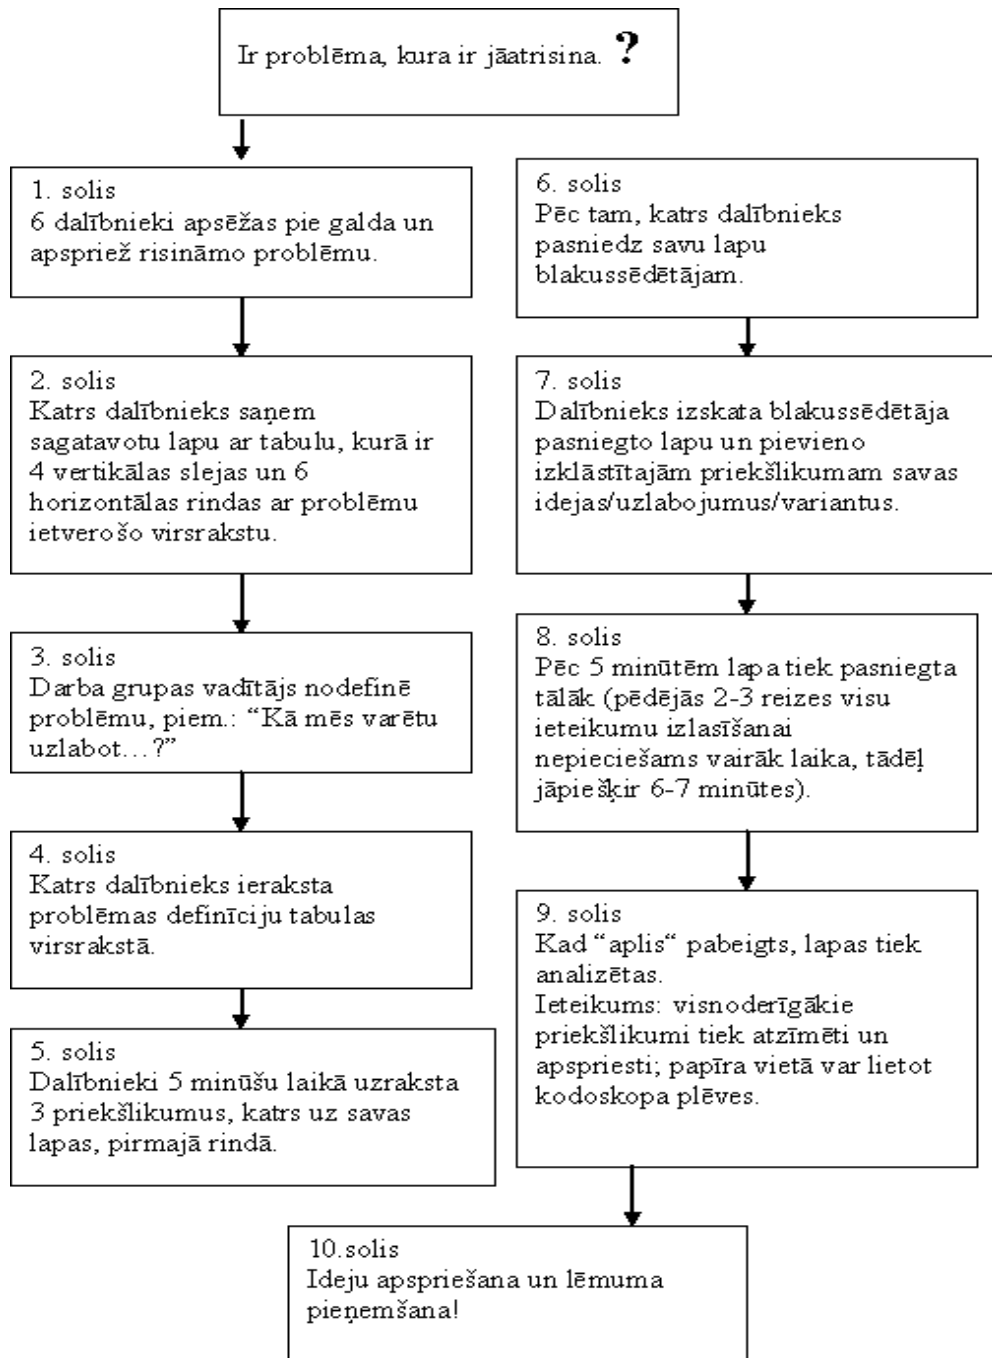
Ir problēma, kura ir jāatrisina. ?

1. solis
6 dalībnieki apsēžas pie galda un apspriež risināmo problēmu.

2. solis
Katrs dalībnieks saņem sagatavotu lapu ar tabulu, kurā ir 4 vertikālas slejas un 6 horizontālas rindas ar problēmu ietverošo virsrakstu.

3. solis
Darba grupas vadītājs nodefinē problēmu, piem.: "Kā mēs varētu uzlabot…?"

4. solis
Katrs dalībnieks ieraksta problēmas definīciju tabulas virsrakstā.

5. solis
Dalībnieki 5 minūšu laikā uzraksta 3 priekšlikumus, katrs uz savas lapas, pirmajā rindā.

6. solis
Pēc tam, katrs dalībnieks pasniedz savu lapu blakussēdētājam.

7. solis
Dalībnieks izskata blakussēdētāja pasniegto lapu un pievieno izklāstītajām priekšlikumam savas idejas/uzlabojumus/variantus.

8. solis
Pēc 5 minūtēm lapa tiek pasniegta tālāk (pēdējās 2-3 reizes visu ieteikumu izlasīšanai nepieciešams vairāk laika, tādēļ jāpiešķir 6-7 minūtes).

9. solis
Kad "aplis" pabeigts, lapas tiek analizētas.
Ieteikums: visnoderīgākie priekšlikumi tiek atzīmēti un apspriesti; papīra vietā var lietot kodoskopa plēves.

10.solis
Ideju apspriešana un lēmuma pieņemšana!